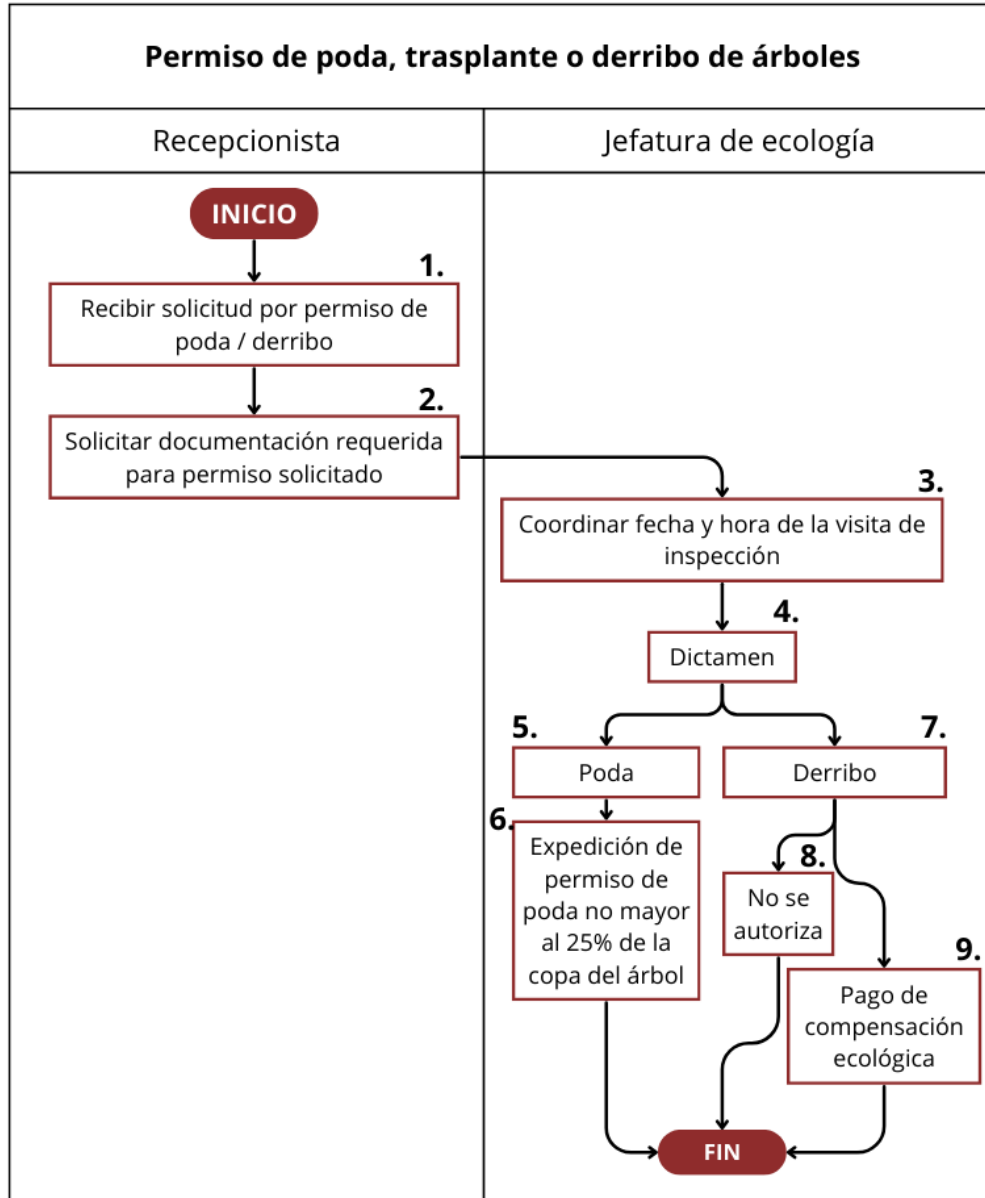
Permiso de poda, trasplante o derribo de árboles

Recepcionista

Jefatura de ecología

INICIO

1.
Recibir solicitud por permiso de poda / derribo

2.
Solicitar documentación requerida para permiso solicitado

3.
Coordinar fecha y hora de la visita de inspección

4.
Dictamen

5.
Poda

7.
Derribo

6.
Expedición de permiso de poda no mayor al 25% de la copa del árbol

8.
No se autoriza

9.
Pago de compensación ecológica

FIN